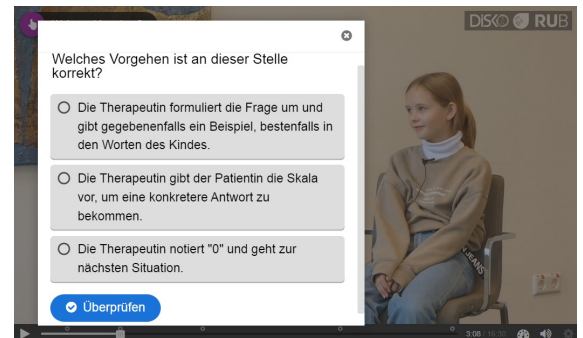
DISKO RUB

Welches Vorgehen ist an dieser Stelle korrekt?

Die Therapeutin formuliert die Frage um und gibt gegebenenfalls ein Beispiel, bestenfalls in den Worten des Kindes.

Die Therapeutin gibt der Patientin die Skala vor, um eine konkretere Antwort zu bekommen.

Die Therapeutin notiert "0" und geht zur nächsten Situation.

Überprüfen

3:08 / 15:30